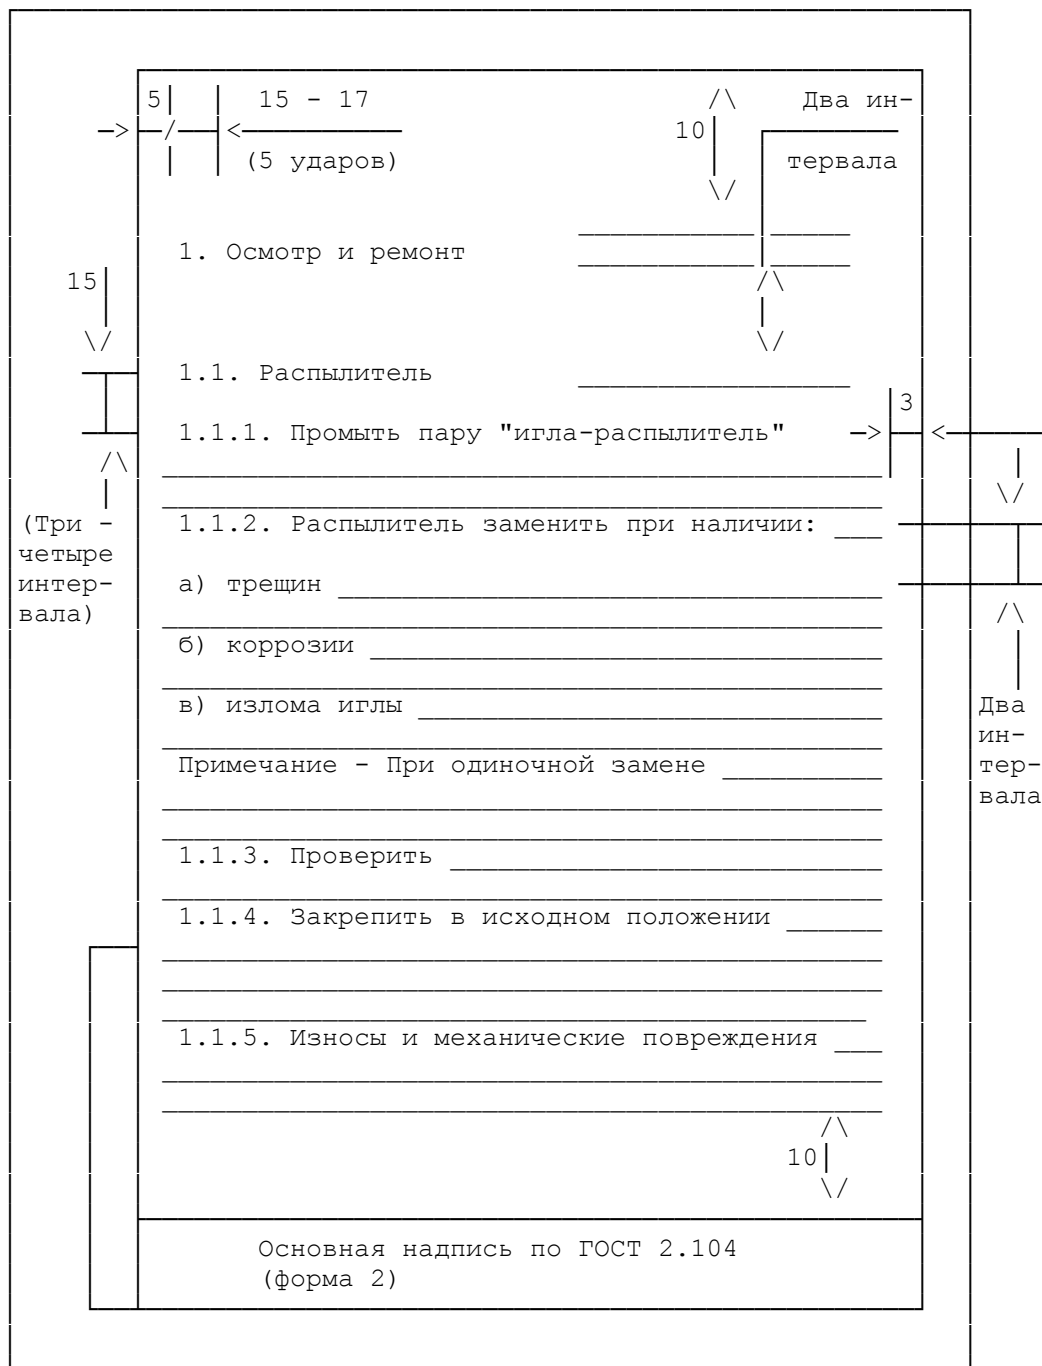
5 15 - 17 Два интервала
(5 ударов)
10

1. Осмотр и ремонт
15

1.1. Распылитель
3
1.1.1. Промыть пару "игла-распылитель"

(Три - четыре интервала)
1.1.2. Распылитель заменить при наличии:

а) трещин

б) коррозии

в) излома иглы
Два интервала

Примечание - При одиночной замене

1.1.3. Проверить

1.1.4. Закрепить в исходном положении

1.1.5. Износы и механические повреждения

10

Основная надпись по ГОСТ 2.104 (форма 2)